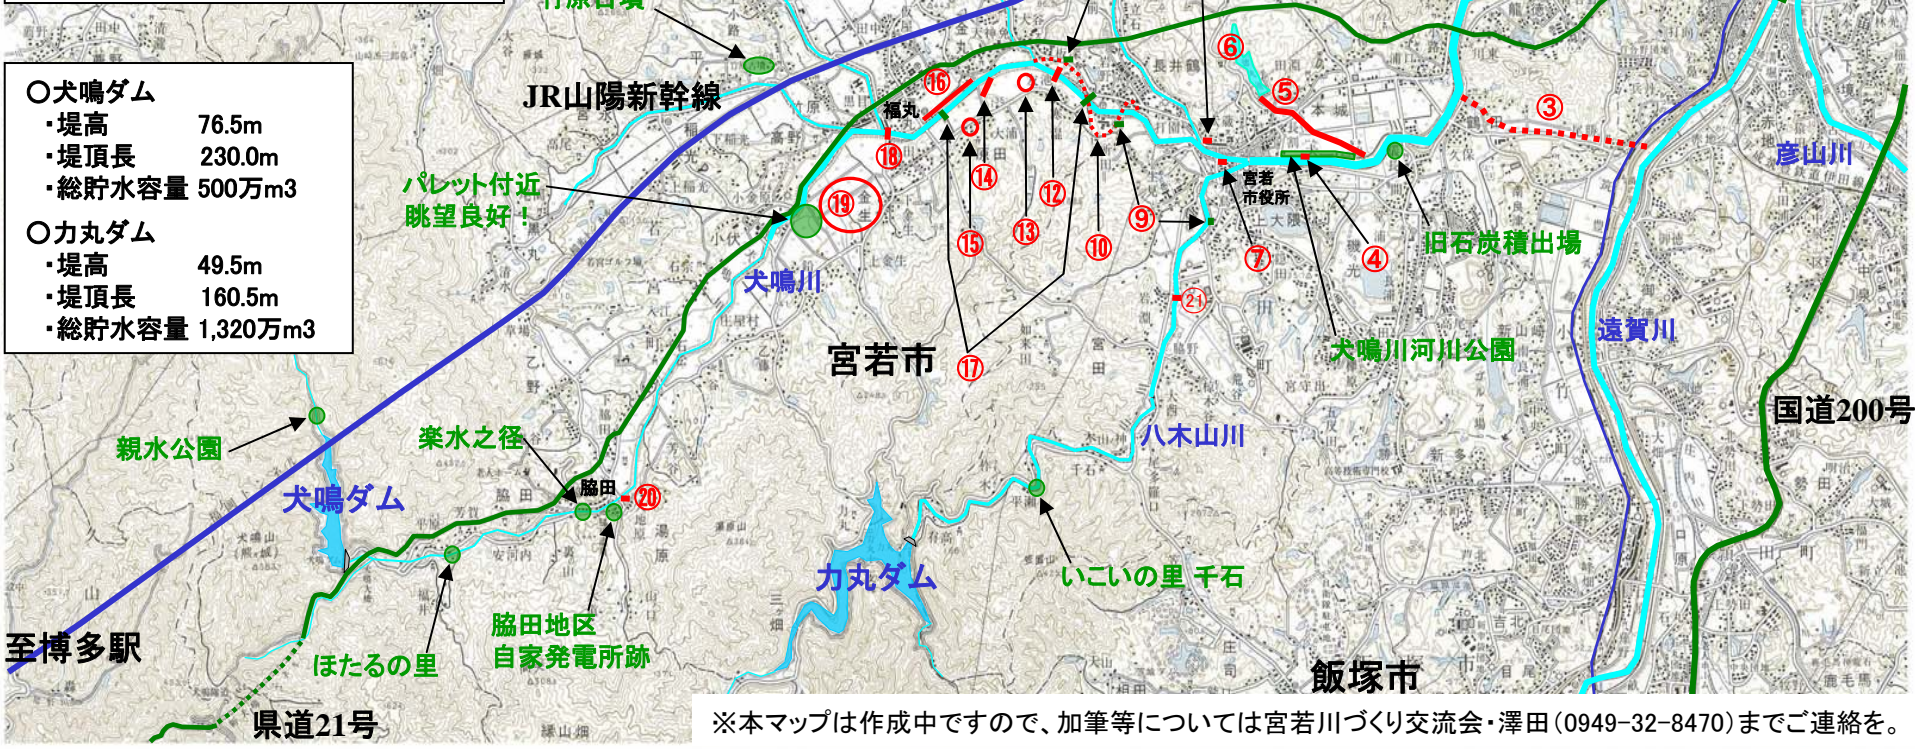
○犬鳴ダム
・堤高　76.5m
・堤頂長　230.0m
・総貯水容量 500万m3

○力丸ダム
・堤高　49.5m
・堤頂長　160.5m
・総貯水容量 1,320万m3

竹原古墳
JR山陽新幹線
⑯
福丸
⑱
⑲
パレット付近
眺望良好！
⑭
⑮
⑬
⑫
⑩
⑨
⑥
⑤
③
宮若市役所
⑦
④
旧石炭積出場
彦山川
犬鳴川
㉑
宮若市
⑰
犬鳴川河川公園
遠賀川
国道200号
親水公園
楽水之径
八木山川
犬鳴ダム
脇田
⑳
力丸ダム
いこいの里 千石
至博多駅
ほたるの里
脇田地区
自家発電所跡
飯塚市
県道21号
※本マップは作成中ですので、加筆等については宮若川づくり交流会・澤田（0949-32-8470）までご連絡を。